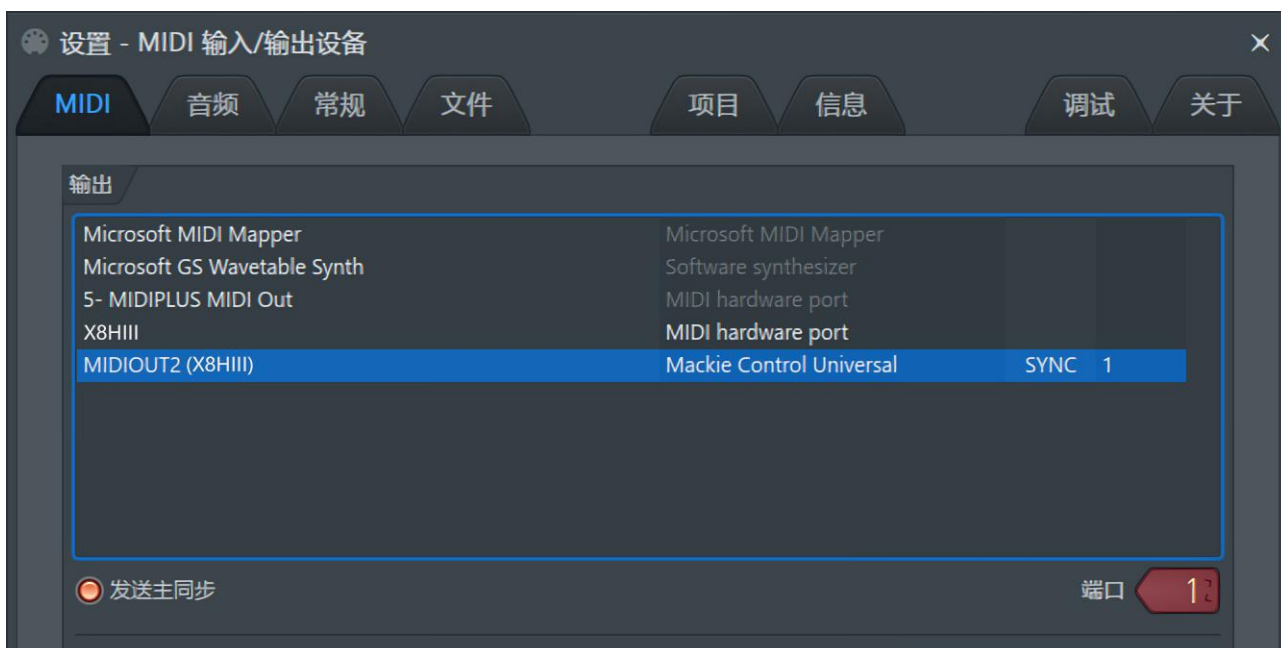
设置 - MIDI 输入/输出设备
×

MIDI
音频
常规
文件
项目
信息
调试
关于

输出

| | | | |
|---|---|---|---|
| Microsoft MIDI Mapper | Microsoft MIDI Mapper | | |
| Microsoft GS Wavetable Synth | Software synthesizer | | |
| 5- MIDIPLUS MIDI Out | MIDI hardware port | | |
| X8HIII | MIDI hardware port | | |
| MIDIOUT2 (X8HIII) | Mackie Control Universal | SYNC | 1 |

发送主同步
端口 1